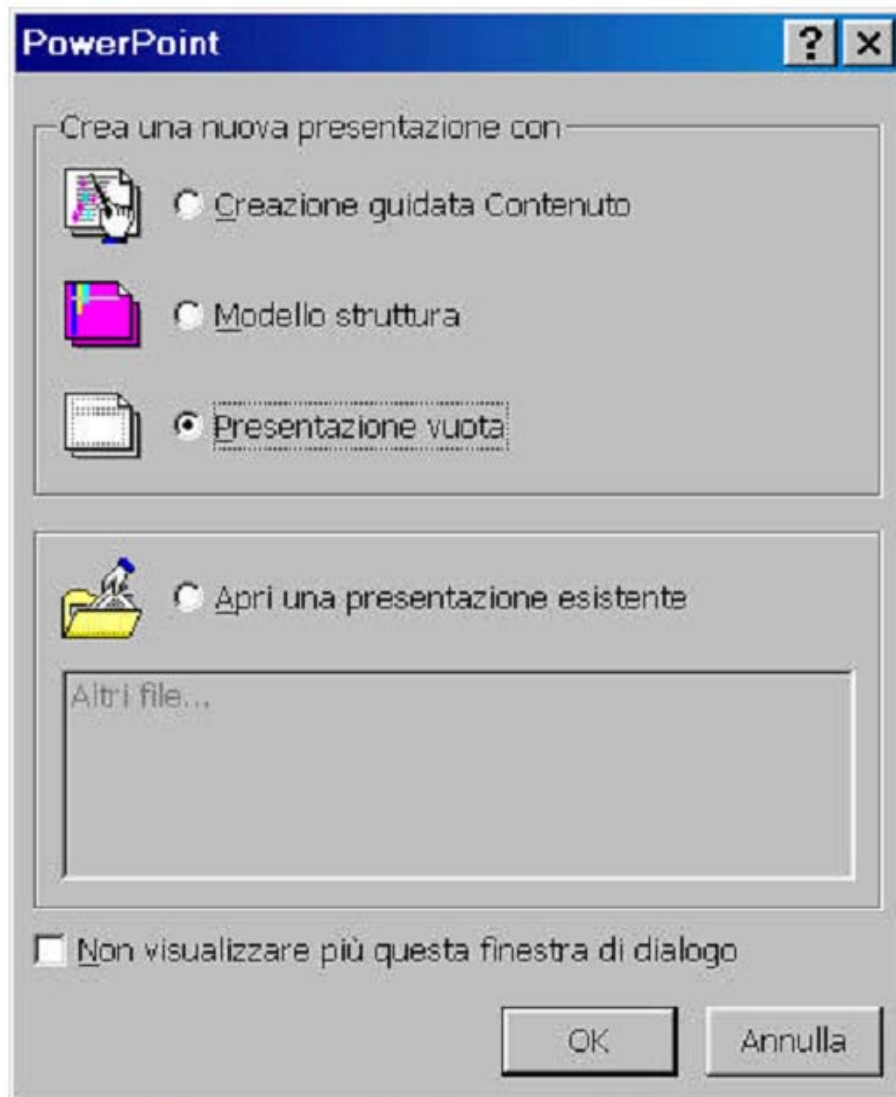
PowerPoint

?

×

Crea una nuova presentazione con

Creazione guidata Contenuto

Modello struttura

Presentazione vuota

Apri una presentazione esistente

Altri file...

Non visualizzare più questa finestra di dialogo

OK

Annulla